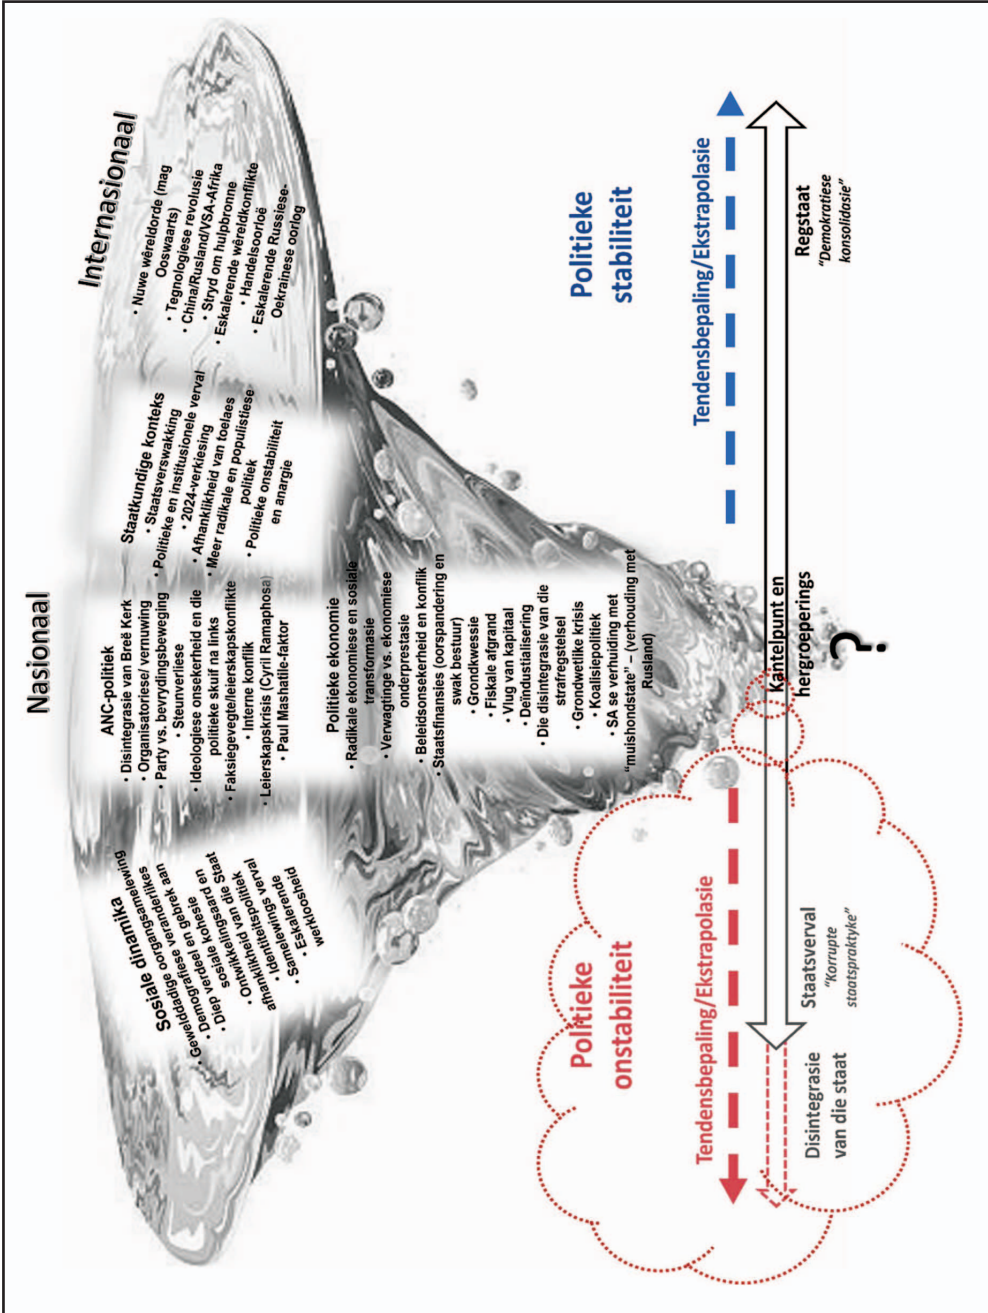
Internasionaal
• Nuwe wêreldorde (mag Ooswaarts)
• Tegnologiese revolusie
• China/Rusland/VSA-Afrika
• Stryd om hulpbronne
• Eskalerende wêreldkonflikte
• Handelsoorloë
• Eskalerende Russiese-Oekraïnese oorlog

Nasionaal

Sosiale dinamika
• Gewelddadige samelewing
• Organisatoriese verandering
• Demografieë en gebrek aan sosiale kohesie
• Diep verdeelde kohesie en die staat
• Ontwikkelingsaard van die staat
• Afhanklikheid van politieke verval
• Identiteitspolitiek
• Samelewingsverval
• Eskalerende werkloosheid

ANC-politiek
• Disintegrasie van Breë Kerk
• Organisatoriese/ vernuwing
• Party vs. bevrydingsbeweging
• Steunverliese
• Ideologiese onsekerheid en die politieke skuif na links
• Faksiegevegte/leierskapskonflikte
• Interne konflik
• Leierskapskrisis (Cyril Ramaphosa)
• Paul Mashatile-faktor

Staatkundige konteks
• Staatsverswakking
• Politieke en institusionele verval
• 2024-verkiesing
• Afhanklikheid van toelaes
• Meer radikale en populistiese politiek
• Politieke onstabiliteit en anargie

Politieke ekonomie
• Radikale ekonomiese en sosiale transformasie
• Verwagtinge vs. ekonomiese onderprestasie
• Beleidsonsekerheid en konflik
• Staatsfinansies (oorspandering en swak bestuur)
• Grondkwessie
• Fiskale afgrand
• Vlug van kapitaal
• Deïndustrialisering
• Die disintegrasie van die strafregstelsel
• Grondwetlike krisis
• Koalisiepolitiek
• SA se verhouding met "muishondstate" – (verhouding met Rusland)

Politieke stabiliteit

Tendensbepaling/Ekstrapolasie

Regstaat
"Demokratiese konsolidasie"

Kantelpunt en hergroeperings

?

Politieke onstabiliteit

Tendensbepaling/Ekstrapolasie

Staatsverval
"Korrupte staatspraktyke"

Disintegrasie van die staat